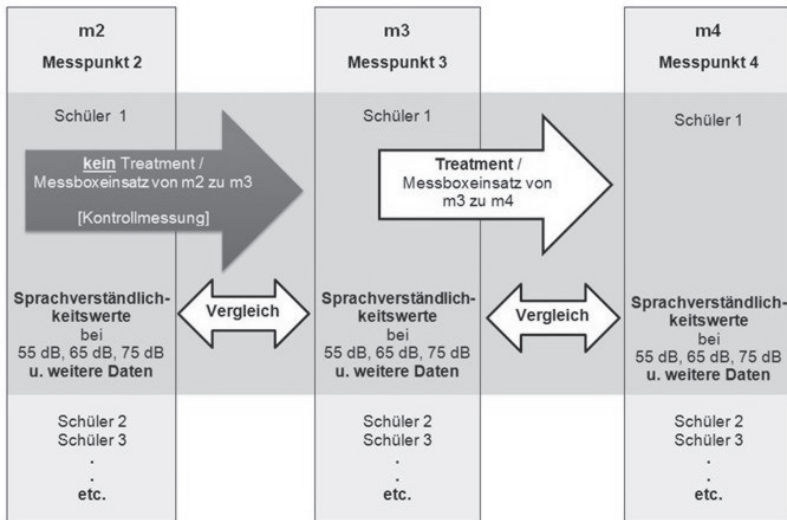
m2
Messpunkt 2

Schüler 1

kein Treatment / Messboxeinsatz von m2 zu m3

[Kontrollmessung]

Sprachverständlichkeitswerte bei 55 dB, 65 dB, 75 dB u. weitere Daten

Schüler 2
Schüler 3
.
.
etc.

Vergleich

m3
Messpunkt 3

Schüler 1

Treatment / Messboxeinsatz von m3 zu m4

Sprachverständlichkeitswerte bei 55 dB, 65 dB, 75 dB u. weitere Daten

Schüler 2
Schüler 3
.
.
etc.

Vergleich

m4
Messpunkt 4

Schüler 1

Sprachverständlichkeitswerte bei 55 dB, 65 dB, 75 dB u. weitere Daten

Schüler 2
Schüler 3
.
.
etc.